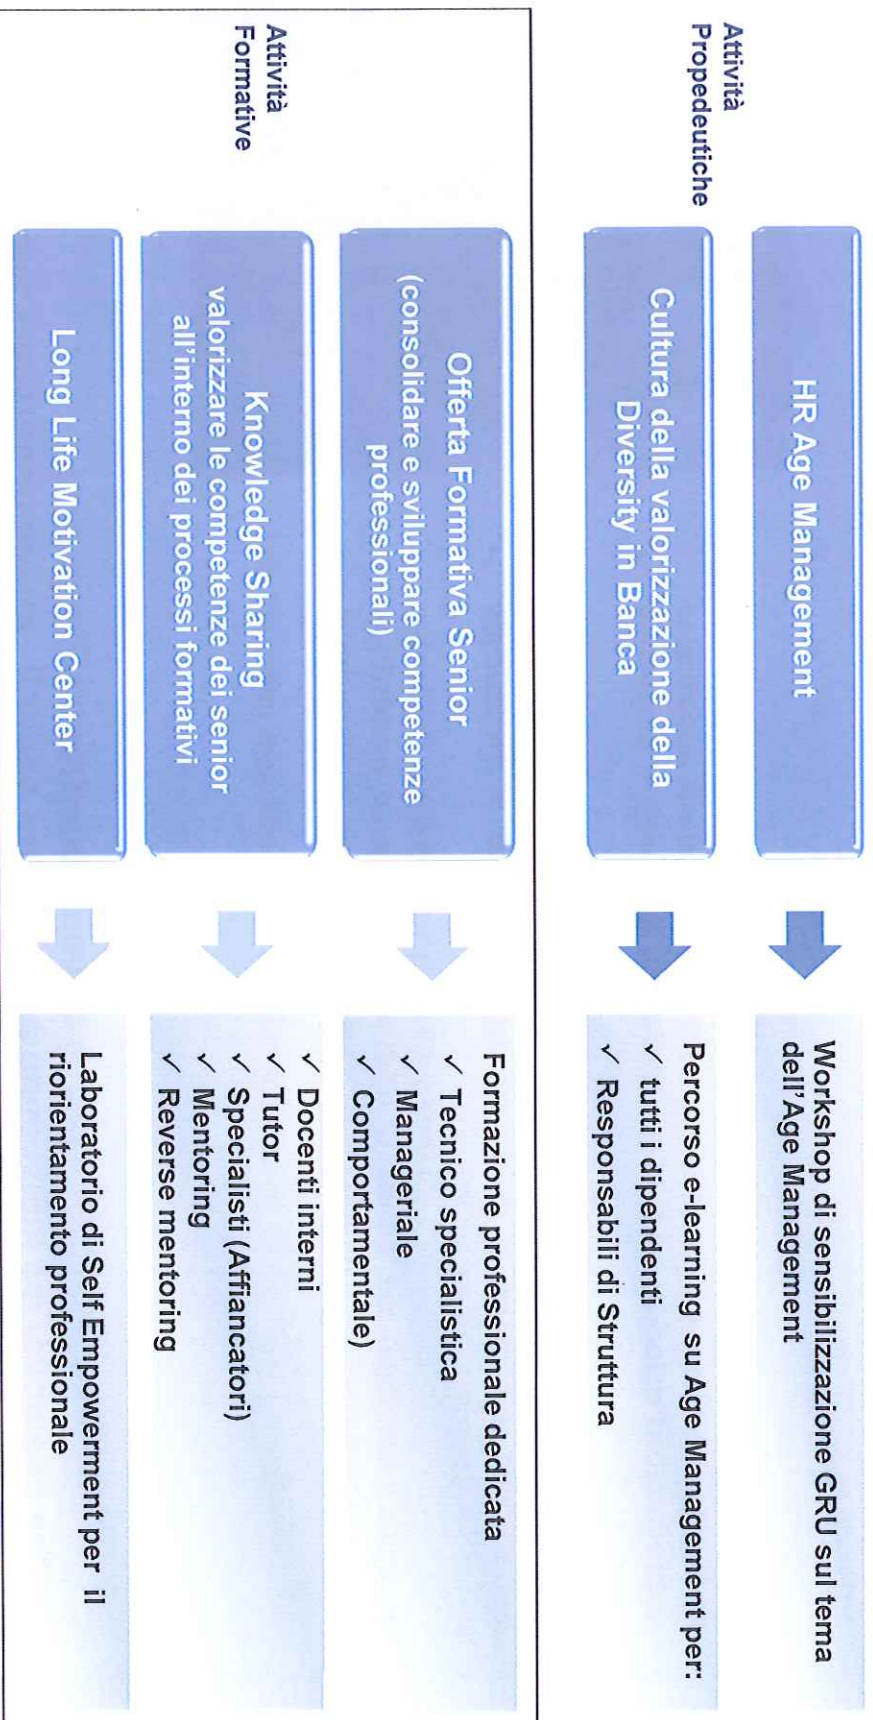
Attività Propedeutiche

HR Age Management

Workshop di sensibilizzazione GRU sul tema dell'Age Management

Cultura della valorizzazione della Diversity in Banca

Percorso e-learning su Age Management per:
✓ tutti i dipendenti
✓ Responsabili di Struttura

Attività Formative

Offerta Formativa Senior (consolidare e sviluppare competenze professionali)

Formazione professionale dedicata
✓ Tecnico specialistica
✓ Manageriale
✓ Comportamentale)

Knowledge Sharing valorizzare le competenze dei senior all'interno dei processi formativi

✓ Docenti interni
✓ Tutor
✓ Specialisti (Affiancatori)
✓ Mentoring
✓ Reverse mentoring

Long Life Motivation Center

Laboratorio di Self Empowerment per il riorientamento professionale